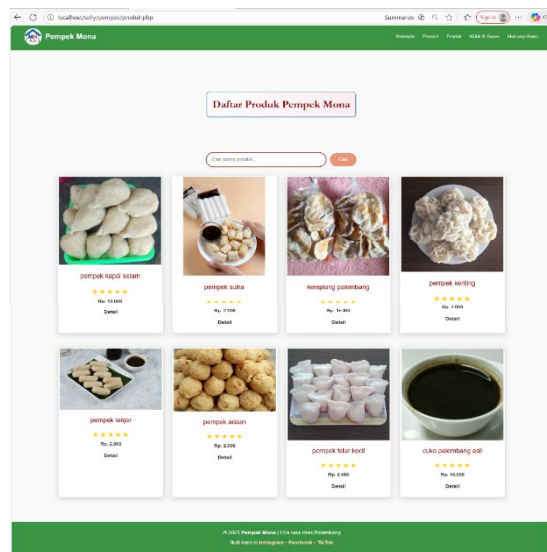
localhost/sally/pempek/produk.php

Summarize

Sign in

Pempek Mona

Beranda Promo Produk Kritik & Saran Hubungi Kami

Daftar Produk Pempek Mona

Cari nama produk...

Cari

pempek kapal selam

★★★★★

Rp. 10.000

Detail

pempek sutra

★★★★★

Rp. 2.500

Detail

kemplang palembang

★★★★★

Rp. 15.000

Detail

pempek keriting

★★★★★

Rp. 3.000

Detail

pempek lenjer

★★★★★

Rp. 2.000

Detail

pempek adaan

★★★★★

Rp. 2.500

Detail

pempek telur kecil

★★★★★

Rp. 2.000

Detail

cuko palembang asli

★★★★★

Rp. 15.000

Detail

© 2025 Pempek Mona | Cita rasa khas Palembang

Ikuti kami di Instagram • Facebook • TikTok